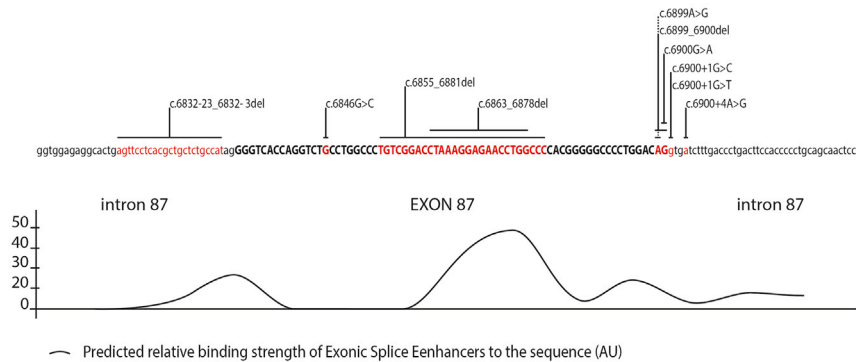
c.6899A>G
c.6899_6900del
c.6900G>A
c.6900+1G>C
c.6900+1G>T
c.6900+4A>G
c.6832-23_6832-3del
c.6846G>C
c.6855_6881del
c.6863_6878del

ggtggagaggcactgagttcctcacgctgctctgccatagGGGTCACCAGGTCTGCCTGGCCCTGTCGGACCTAAAGGAGAACCTGGCCCCACGGGGGCCCCTGGACAGgtgatctttgaccctgacttccacccccctgcagcaactcc

intron 87
EXON 87
intron 87

50
40
30
20
0

Predicted relative binding strength of Exonic Splice Eenhancers to the sequence (AU)